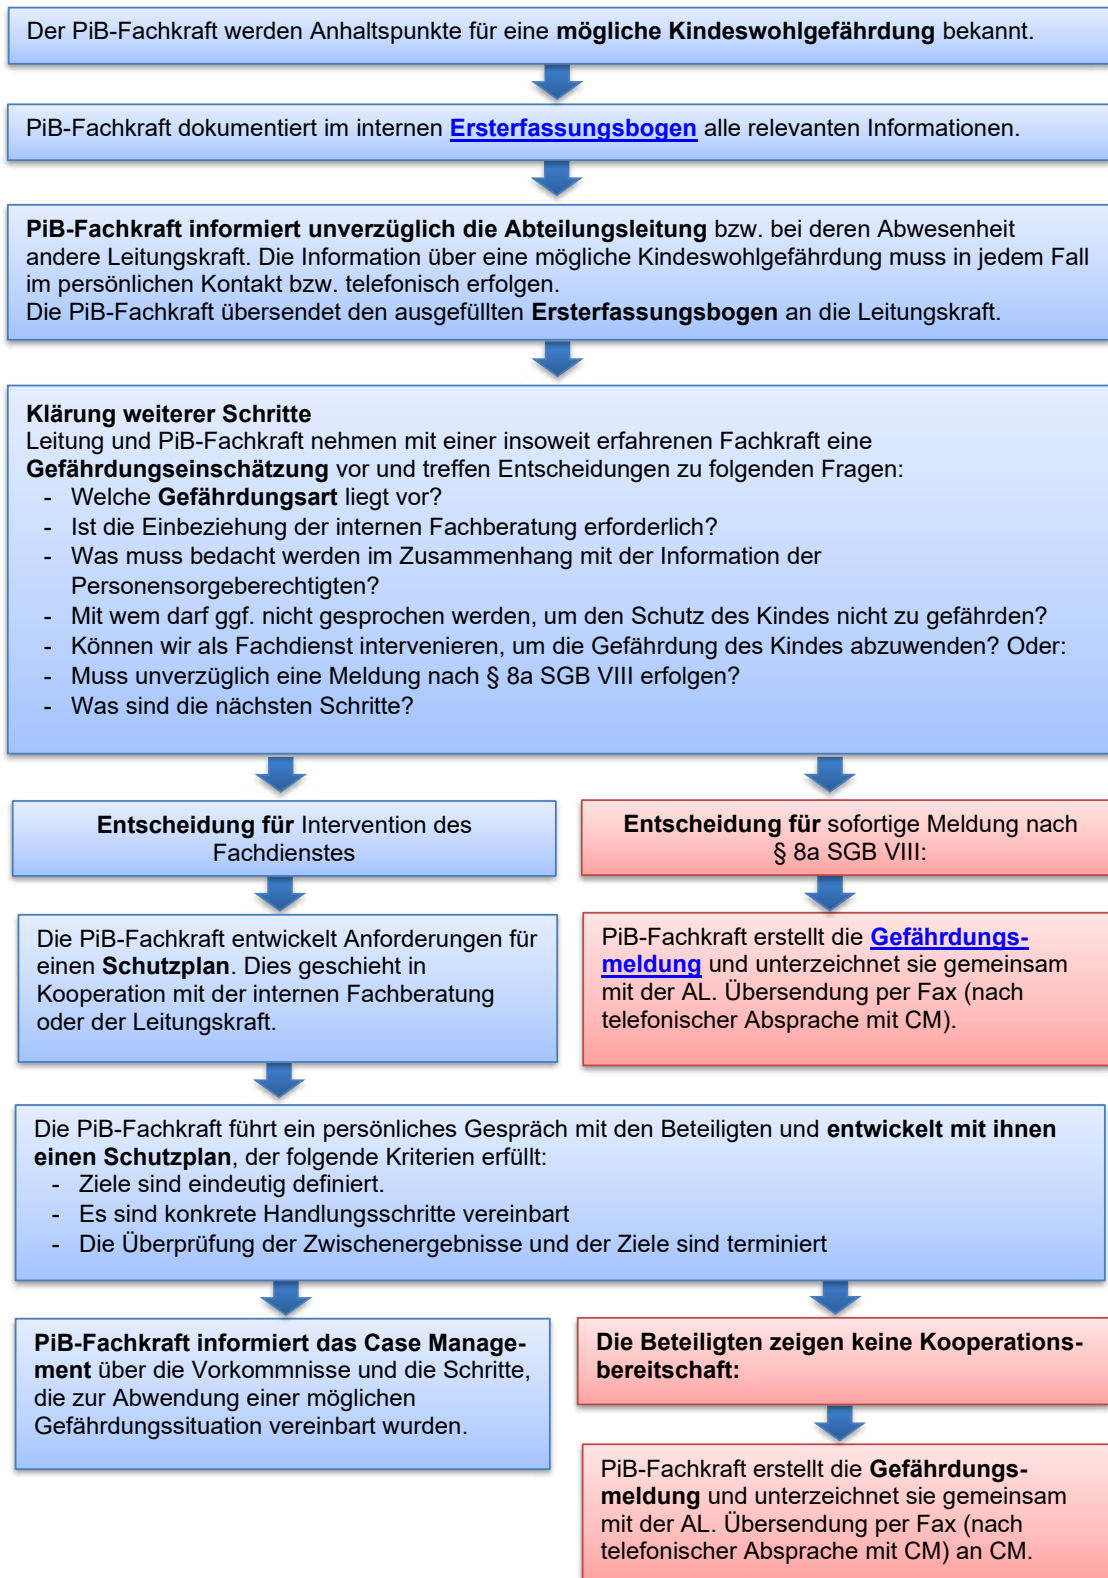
Der PiB-Fachkraft werden Anhaltspunkte für eine mögliche Kindeswohlgefährdung bekannt.

PiB-Fachkraft dokumentiert im internen Ersterfassungsbogen alle relevanten Informationen.

PiB-Fachkraft informiert unverzüglich die Abteilungsleitung bzw. bei deren Abwesenheit andere Leitungskraft. Die Information über eine mögliche Kindeswohlgefährdung muss in jedem Fall im persönlichen Kontakt bzw. telefonisch erfolgen.
Die PiB-Fachkraft übersendet den ausgefüllten Ersterfassungsbogen an die Leitungskraft.

Klärung weiterer Schritte
Leitung und PiB-Fachkraft nehmen mit einer insoweit erfahrenen Fachkraft eine Gefährdungseinschätzung vor und treffen Entscheidungen zu folgenden Fragen:
- Welche Gefährdungsart liegt vor?
- Ist die Einbeziehung der internen Fachberatung erforderlich?
- Was muss bedacht werden im Zusammenhang mit der Information der Personensorgeberechtigten?
- Mit wem darf ggf. nicht gesprochen werden, um den Schutz des Kindes nicht zu gefährden?
- Können wir als Fachdienst intervenieren, um die Gefährdung des Kindes abzuwenden? Oder:
- Muss unverzüglich eine Meldung nach § 8a SGB VIII erfolgen?
- Was sind die nächsten Schritte?

Entscheidung für Intervention des Fachdienstes

Die PiB-Fachkraft entwickelt Anforderungen für einen Schutzplan. Dies geschieht in Kooperation mit der internen Fachberatung oder der Leitungskraft.

Entscheidung für sofortige Meldung nach § 8a SGB VIII:

PiB-Fachkraft erstellt die Gefährdungsmeldung und unterzeichnet sie gemeinsam mit der AL. Übersendung per Fax (nach telefonischer Absprache mit CM).

Die PiB-Fachkraft führt ein persönliches Gespräch mit den Beteiligten und entwickelt mit ihnen einen Schutzplan, der folgende Kriterien erfüllt:
- Ziele sind eindeutig definiert.
- Es sind konkrete Handlungsschritte vereinbart
- Die Überprüfung der Zwischenergebnisse und der Ziele sind terminiert

PiB-Fachkraft informiert das Case Management über die Vorkommnisse und die Schritte, die zur Abwendung einer möglichen Gefährdungssituation vereinbart wurden.

Die Beteiligten zeigen keine Kooperationsbereitschaft:

PiB-Fachkraft erstellt die Gefährdungsmeldung und unterzeichnet sie gemeinsam mit der AL. Übersendung per Fax (nach telefonischer Absprache mit CM) an CM.